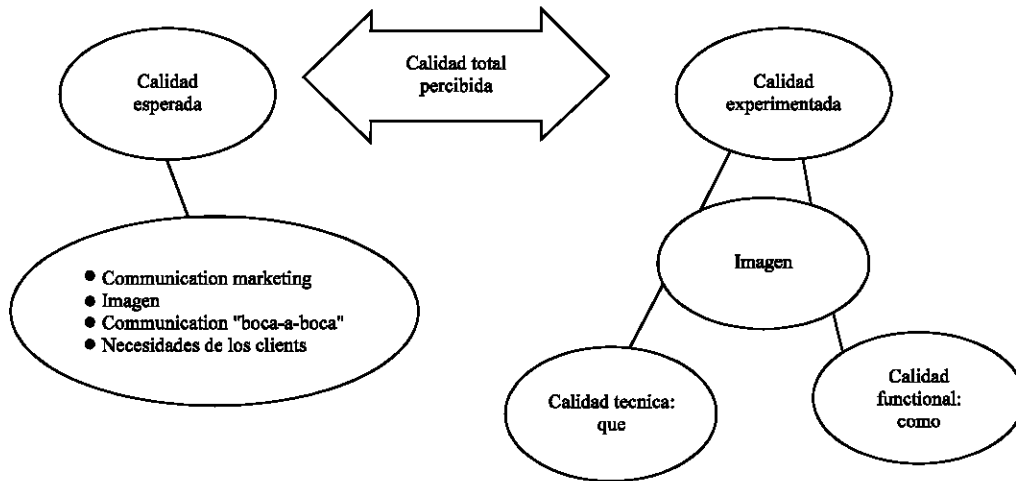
Calidad esperada

Calidad total percibida

Calidad experimentada

- Communication marketing
- Imagen
- Communication "boca-a-boca"
- Necesidades de los clients

Imagen

Calidad tecnica: que

Calidad functional: como